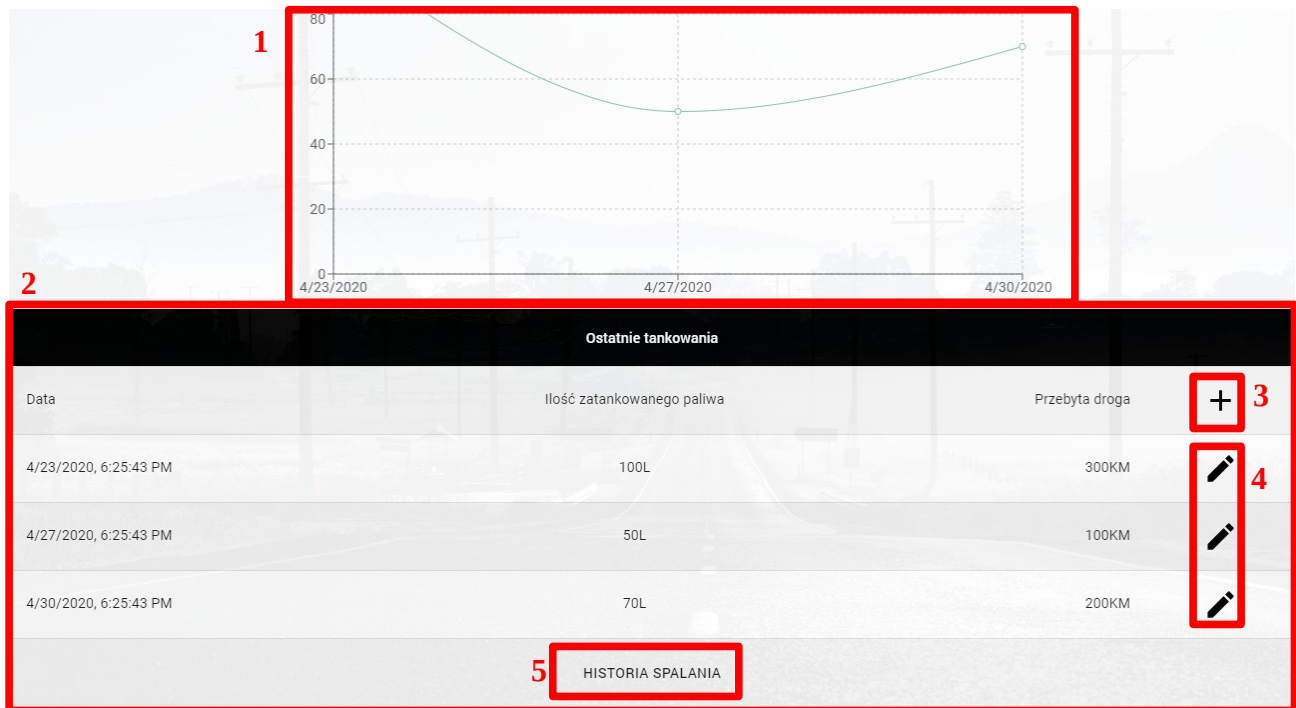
1

80
60
40
20
0
4/23/2020
4/27/2020
4/30/2020

2

Ostatnie tankowania

| Data | Ilość zatankowanego paliwa | Przebyta droga | + |
|---|---|---|---|
| 4/23/2020, 6:25:43 PM | 100L | 300KM | |
| 4/27/2020, 6:25:43 PM | 50L | 100KM | |
| 4/30/2020, 6:25:43 PM | 70L | 200KM | |

3

4

5

HISTORIA SPALANIA